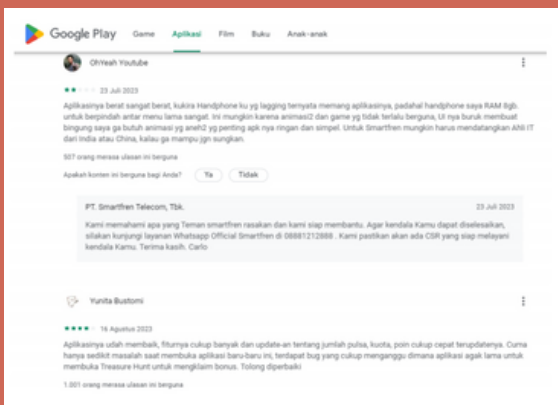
Google Play Game Aplikasi Film Buku Anak-anak

OhYeah Youtube

23 Juli 2023

Aplikasinya berat sangat berat, kukira Handphone ku yg lagging ternyata memang aplikasinya, padahal handphone saya RAM 8gb. untuk berpindah antar menu lama sangat. Ini mungkin karena animasi2 dan game yg tidak terlalu berguna, UI nya buruk membuat bingung saya ga butuh animasi yg aneh2 yg penting apk nya ringan dan simpel. Untuk Smartfren mungkin harus mendatangkan Ahli IT dari India atau China, kalau ga mampu jgn sungkan.

507 orang merasa ulasan ini berguna

Apakah konten ini berguna bagi Anda? Ya Tidak

PT. Smartfren Telecom, Tbk. 23 Juli 2023

Kami memahami apa yang Teman smartfren rasakan dan kami siap membantu. Agar kendala Kamu dapat diselesaikan, silakan kunjungi layanan Whatsapp Official Smartfren di 08881212888 . Kami pastikan akan ada CSR yang siap melayani kendala Kamu. Terima kasih. Carlo

Yunita Bustomi

16 Agustus 2023

Aplikasinya udah membaik, fiturnya cukup banyak dan update-an tentang jumlah pulsa, kuota, poin cukup cepat terupdatenya. Cuma hanya sedikit masalah saat membuka aplikasi baru-baru ini, terdapat bug yang cukup menganggu dimana aplikasi agak lama untuk membuka Treasure Hunt untuk mengklaim bonus. Tolong diperbaiki

1.001 orang merasa ulasan ini berguna